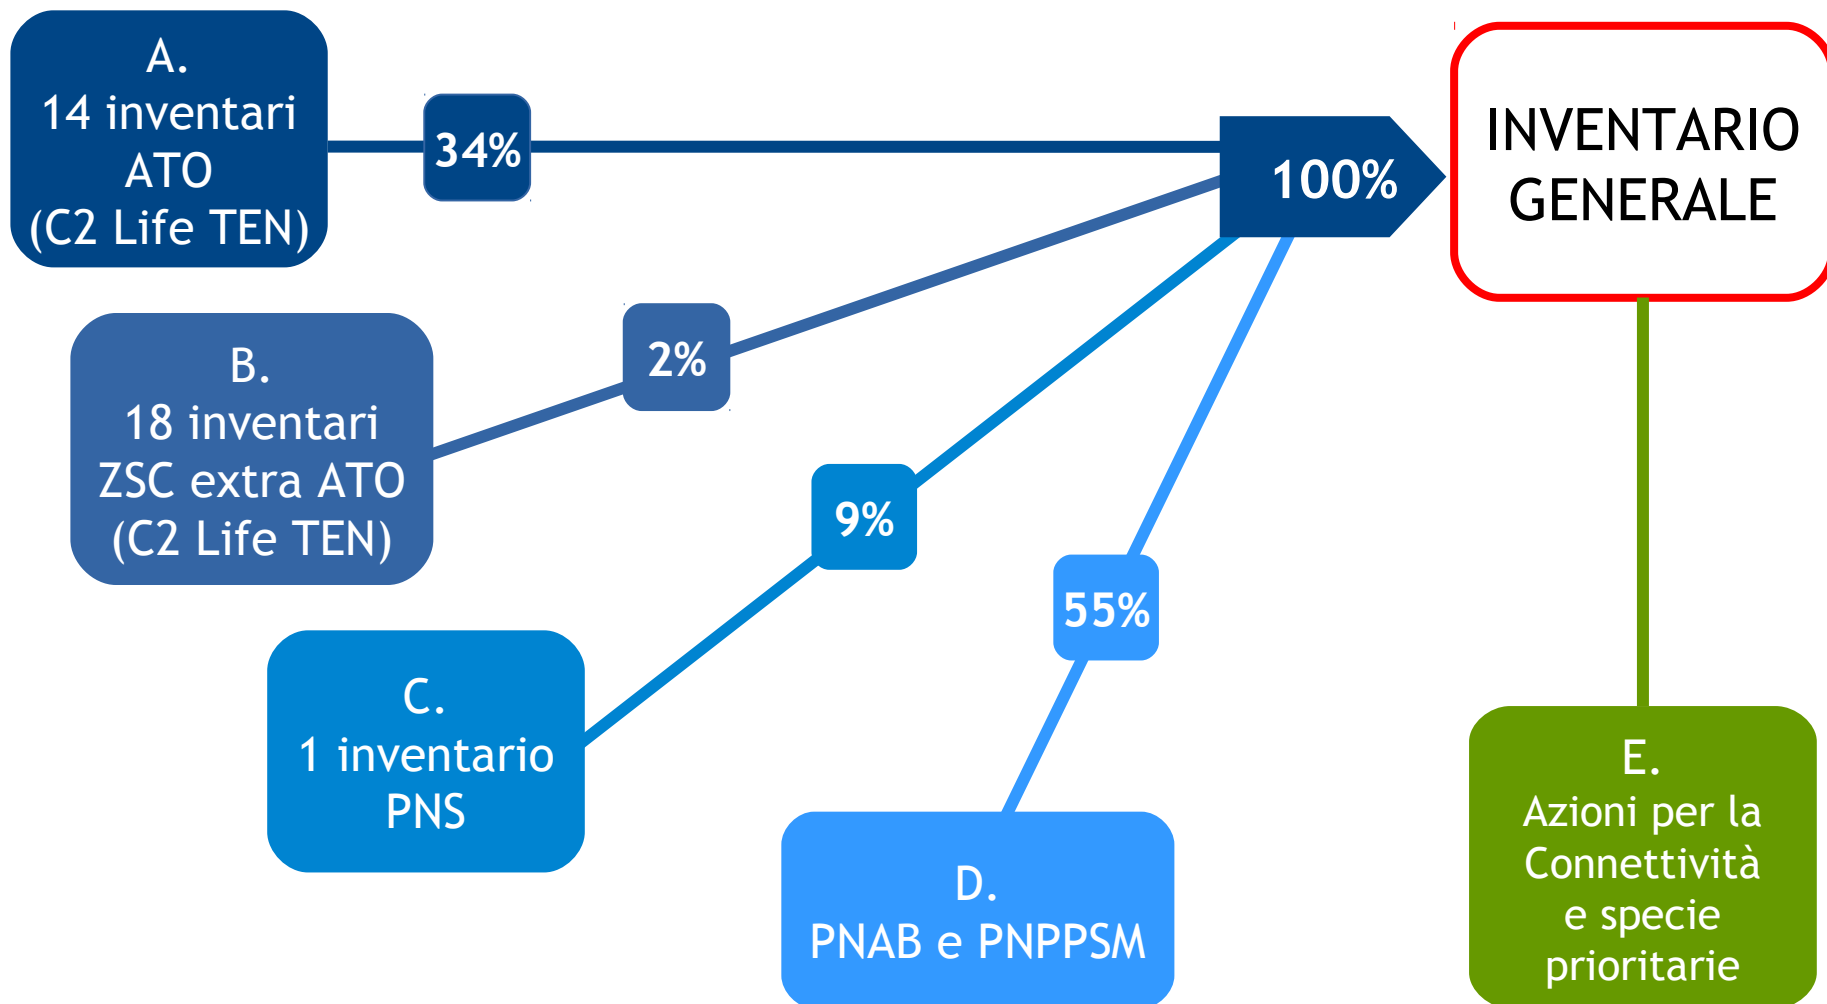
A.
14 inventari
ATO
(C2 Life TEN)

34%

100%

INVENTARIO
GENERALE

B.
18 inventari
ZSC extra ATO
(C2 Life TEN)

2%

9%

C.
1 inventario
PNS

55%

D.
PNAB e PNPPSM

E.
Azioni per la
Connettività
e specie
prioritarie